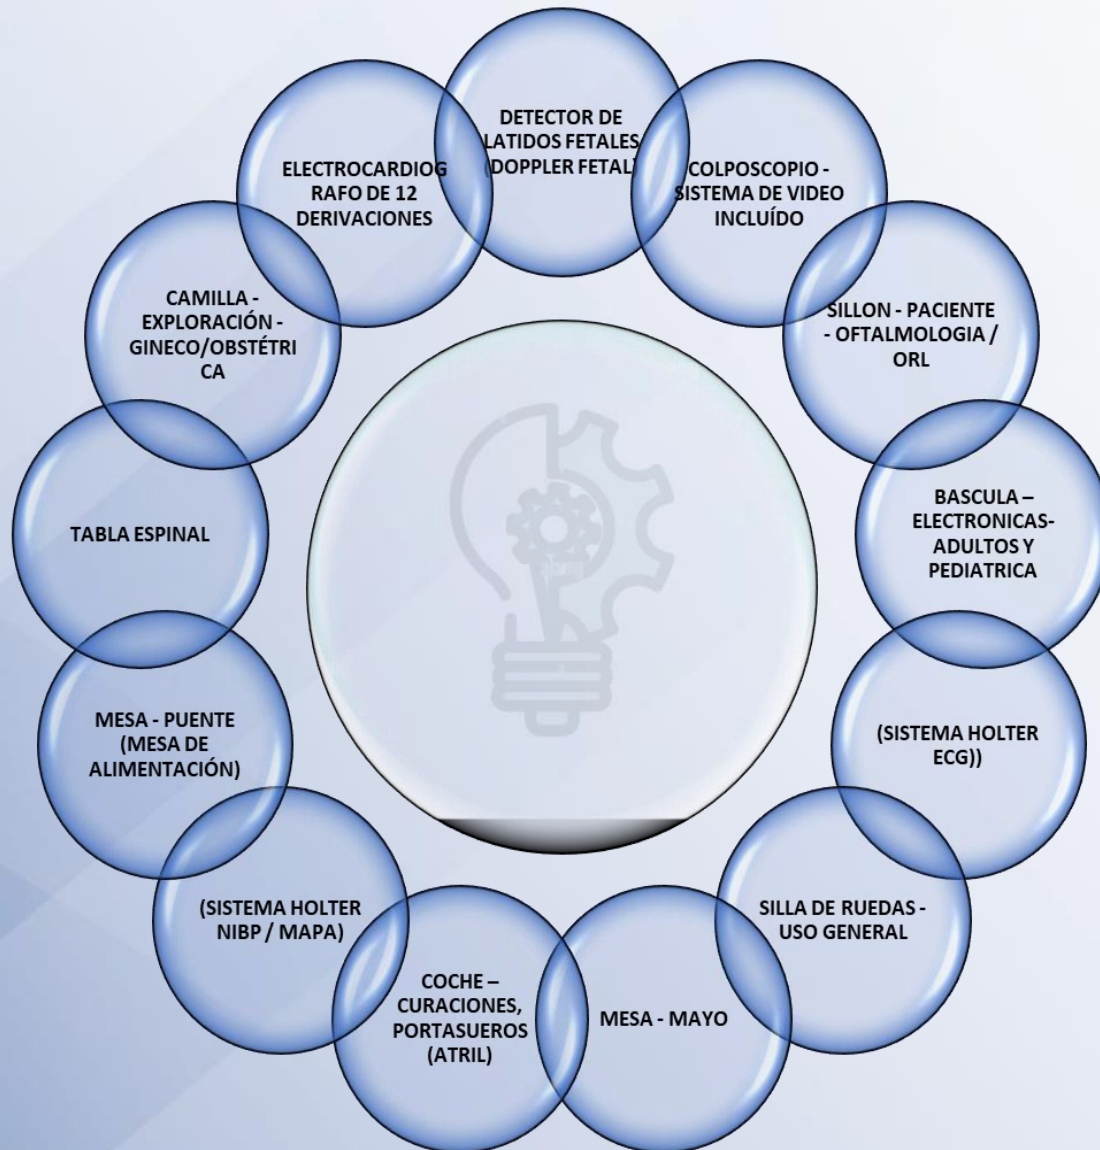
DETECTOR DE LATIDOS FETALES (DOPPLER FETAL)

COLPOSCOPIO - SISTEMA DE VIDEO INCLUÍDO

SILLON - PACIENTE - OFTALMOLOGIA / ORL

BASCULA – ELECTRONICAS- ADULTOS Y PEDIATRICA

(SISTEMA HOLTER ECG))

SILLA DE RUEDAS - USO GENERAL

MESA - MAYO

COCHE – CURACIONES, PORTASUEROS (ATRIL)

(SISTEMA HOLTER NIBP / MAPA)

MESA - PUENTE (MESA DE ALIMENTACIÓN)

TABLA ESPINAL

CAMILLA - EXPLORACIÓN - GINECO/OBSTÉTRICA

ELECTROCARDIOGRAFO DE 12 DERIVACIONES